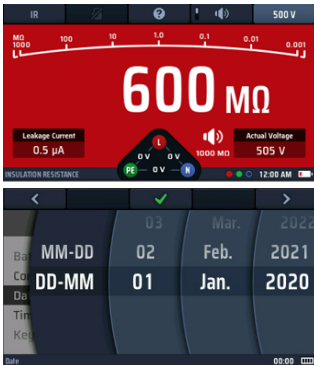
IR
?
500 V
MΩ
1000
100
10
1.0
0.1
0.01
0.001
600 MΩ
Leakage Current
0.5 μA
L
0 V
0 V
PE
0 V
N
1000 MΩ
Actual Voltage
505 V
INSULATION RESISTANCE
12:00 AM

<
>
03
Mar.
2022
Ba
Co
Da
Tim
Ke
MM-DD
02
Feb.
2021
DD-MM
01
Jan.
2020
Date
00:00